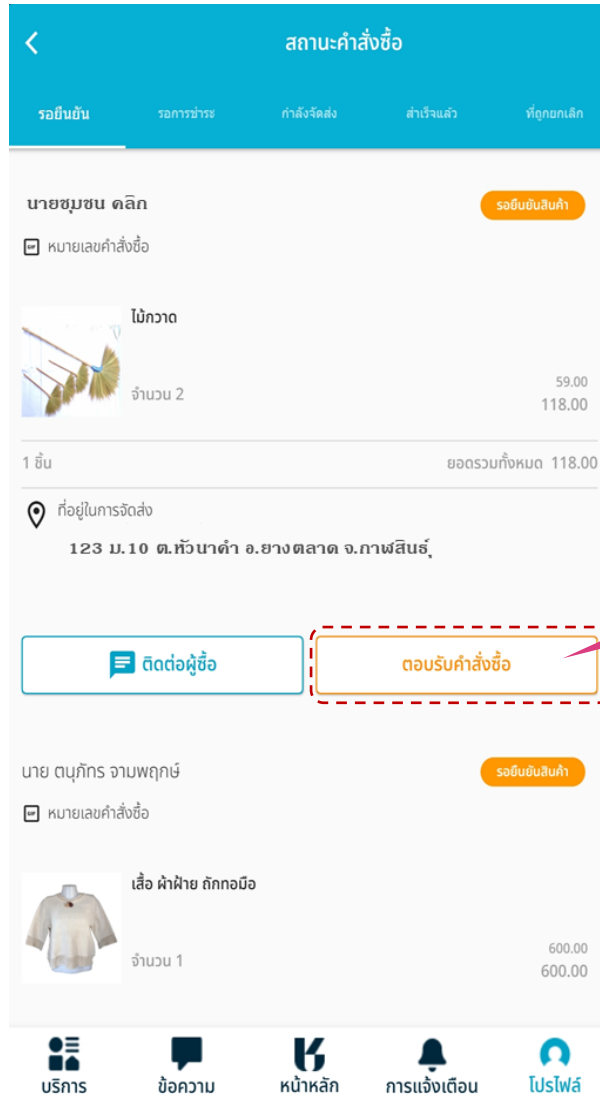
สถานะคำสั่งซื้อ

รอยืนยัน
รอการชำระ
กำลังจัดส่ง
สำเร็จแล้ว
ที่ถูกยกเลิก

นายชุมชน คลิก
รอยืนยันสินค้า
หมายเลขคำสั่งซื้อ

ไม้กวาด
จำนวน 2
59.00
118.00

1 ชิ้น
ยอดรวมทั้งหมด 118.00

ที่อยู่ในการจัดส่ง
123 ม.10 ต.หัวนาคำ อ.ยางตลาด จ.กาฬสินธุ์

ติดต่อผู้ซื้อ
ตอบรับคำสั่งซื้อ

นาย ตนุภัทร จามพฤกษ์
รอยืนยันสินค้า
หมายเลขคำสั่งซื้อ

เสื้อ ผ้าฝ้าย ถักทอมือ
จำนวน 1
600.00
600.00

บริการ
ข้อความ
หน้าหลัก
การแจ้งเตือน
โปรไฟล์